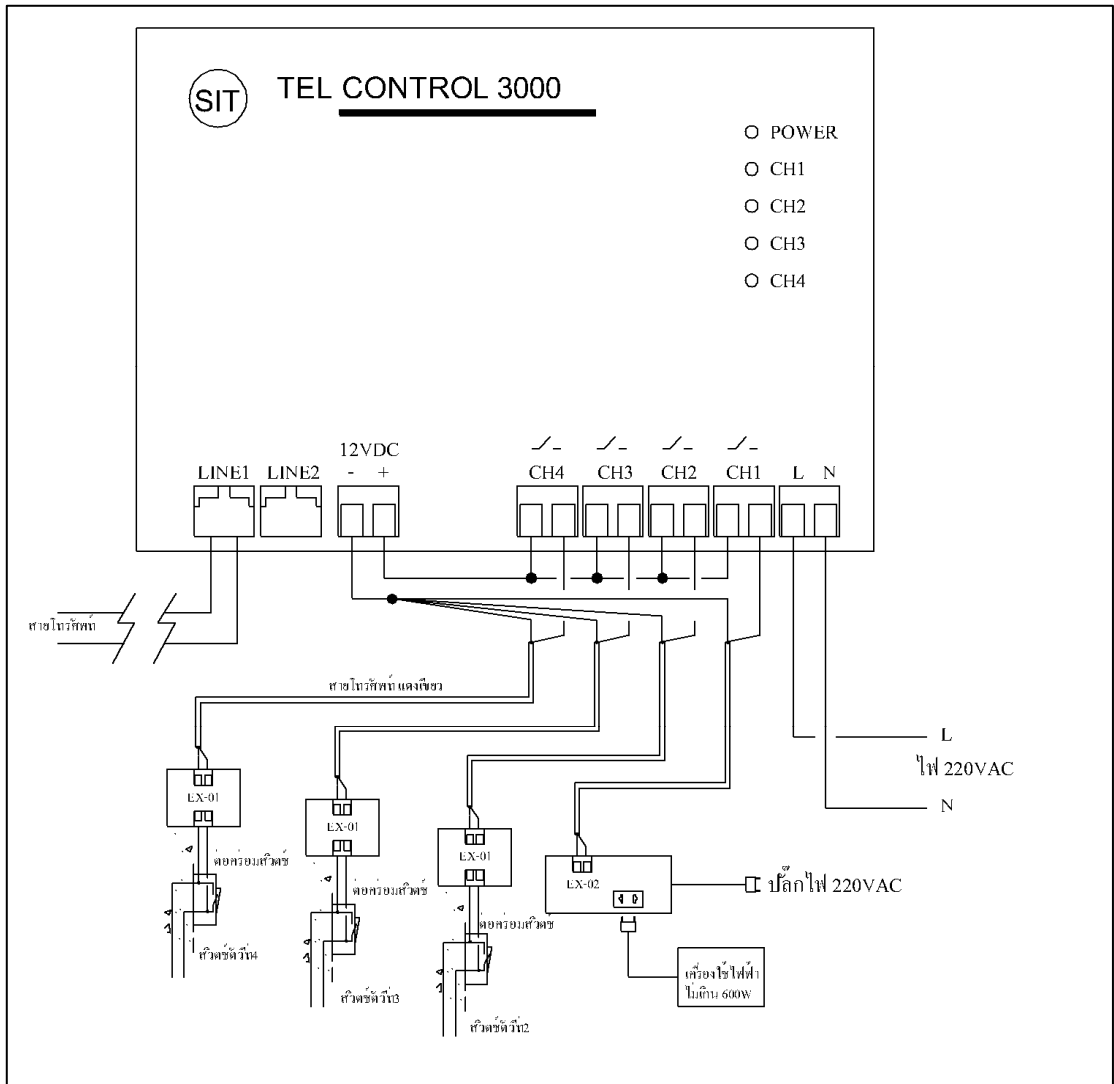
SIT TEL CONTROL 3000

POWER
CH1
CH2
CH3
CH4

LINE1 LINE2 12VDC - + CH4 CH3 CH2 CH1 L N

สายโทรศัพท์

สายโทรศัพท์ แดงเขียว

EX-01
ต่อคร่อมสวิตช์
สวิตช์ตัวที่4

EX-01
ต่อคร่อมสวิตช์
สวิตช์ตัวที่3

EX-01
ต่อคร่อมสวิตช์
สวิตช์ตัวที่2

EX-02

ปลั๊กไฟ 220VAC

เครื่องใช้ไฟฟ้า ไม่เกิน 600W

L
ไฟ 220VAC
N